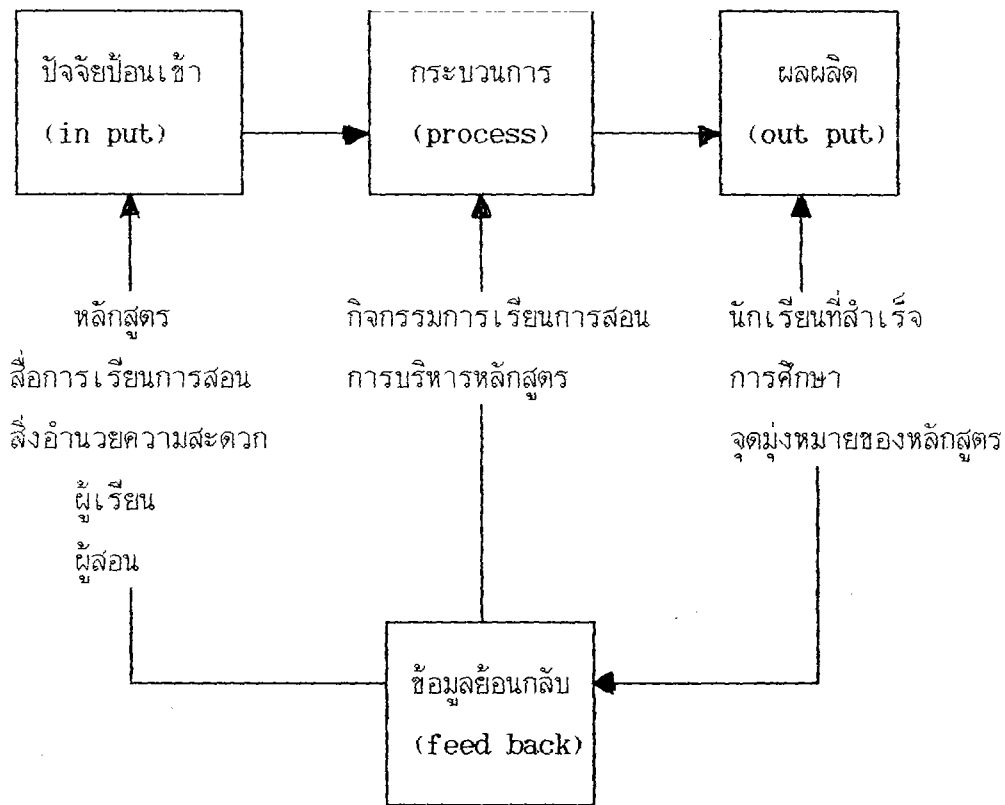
ปัจจัยป้อนเข้า
(in put)

กระบวนการ
(process)

ผลผลิต
(out put)

หลักสูตร
สื่อการเรียนการสอน
สิ่งอำนวยความสะดวก
ผู้เรียน
ผู้สอน

กิจกรรมการเรียนการสอน
การบริหารหลักสูตร

นักเรียนที่สำเร็จ
การศึกษา
จุดมุ่งหมายของหลักสูตร

ข้อมูลย้อนกลับ
(feed back)